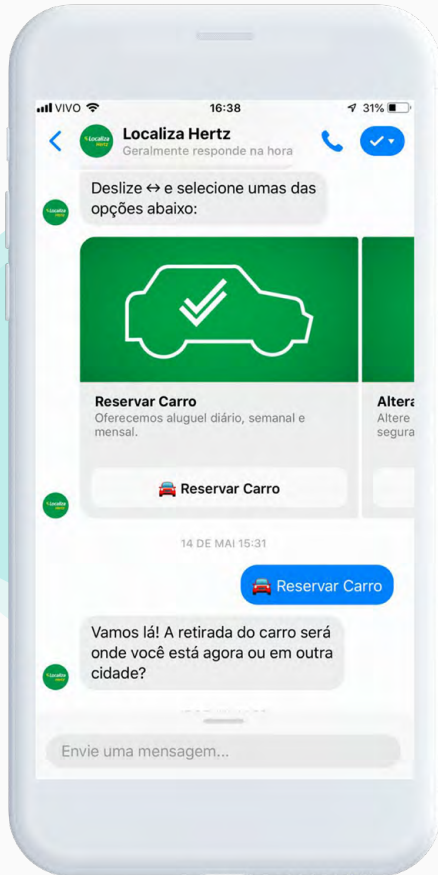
VIVO 16:38 31%

Localiza Hertz
Geralmente responde na hora

Deslize ↔ e selecione umas das opções abaixo:

Reservar Carro
Oferecemos aluguel diário, semanal e mensal.

🚘 Reservar Carro

Altera
Altere
segura

14 DE MAI 15:31

🚘 Reservar Carro

Vamos lá! A retirada do carro será onde você está agora ou em outra cidade?

Envie uma mensagem...